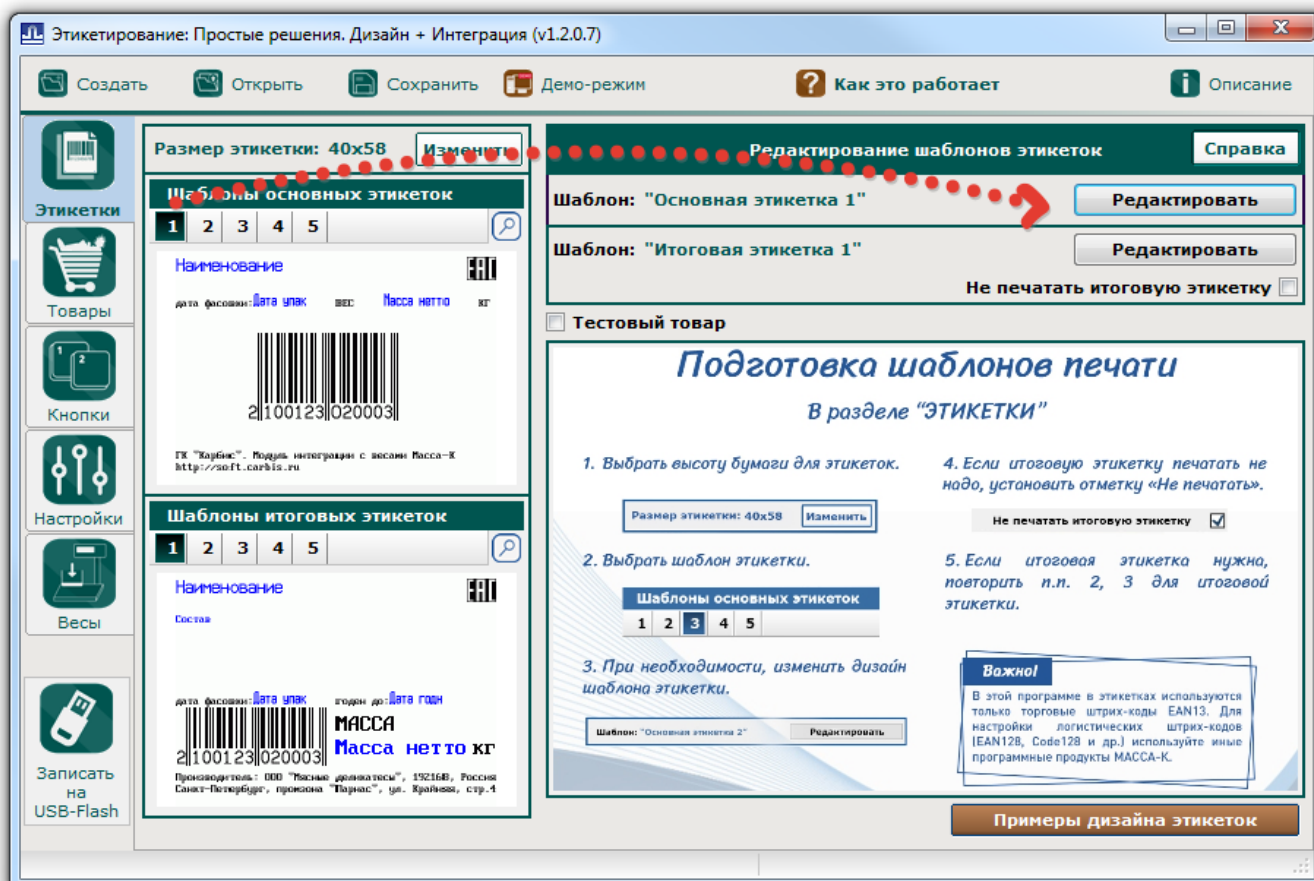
Этикетирование: Простые решения. Дизайн + Интеграция (v1.2.0.7)

Создать Открыть Сохранить Демо-режим Как это работает Описание

Этикетки
Товары
Кнопки
Настройки
Весы
Записать на USB-Flash

Размер этикетки: 40x58 Изменить

Шаблоны основных этикеток
1 2 3 4 5

Наименование
EAC
дата фасовки: Дата упак вес Масса нетто кг
2 100123 020003
ГК "Карбис". Модуль интеграции с весами Масса-К http://soft.carbis.ru

Шаблоны итоговых этикеток
1 2 3 4 5

Наименование
EAC
Состав
дата фасовки: Дата упак годен до: Дата годн
2 100123 020003
МАССА
Масса нетто кг
Производитель: ООО "Мясные деликатесы", 192168, Россия Санкт-Петербург, промзона "Парнас", ул. Крайняя, стр.4

Редактирование шаблонов этикеток Справка

Шаблон: "Основная этикетка 1" Редактировать

Шаблон: "Итоговая этикетка 1" Редактировать

Не печатать итоговую этикетку

Тестовый товар

Подготовка шаблонов печати

В разделе "ЭТИКЕТКИ"

1. Выбрать высоту бумаги для этикеток.

Размер этикетки: 40x58 Изменить

2. Выбрать шаблон этикетки.

Шаблоны основных этикеток
1 2 3 4 5

3. При необходимости, изменить дизайн шаблона этикетки.

Шаблон: "Основная этикетка 2" Редактировать

4. Если итоговую этикетку печатать не надо, установить отметку «Не печатать».

Не печатать итоговую этикетку

5. Если итоговая этикетка нужна, повторить п.п. 2, 3 для итоговой этикетки.

Важно!
В этой программе в этикетках используются только торговые штрих-коды EAN13. Для настройки логистических штрих-кодов (EAN128, Code128 и др.) используйте иные программные продукты МАССА-К.

Примеры дизайна этикеток